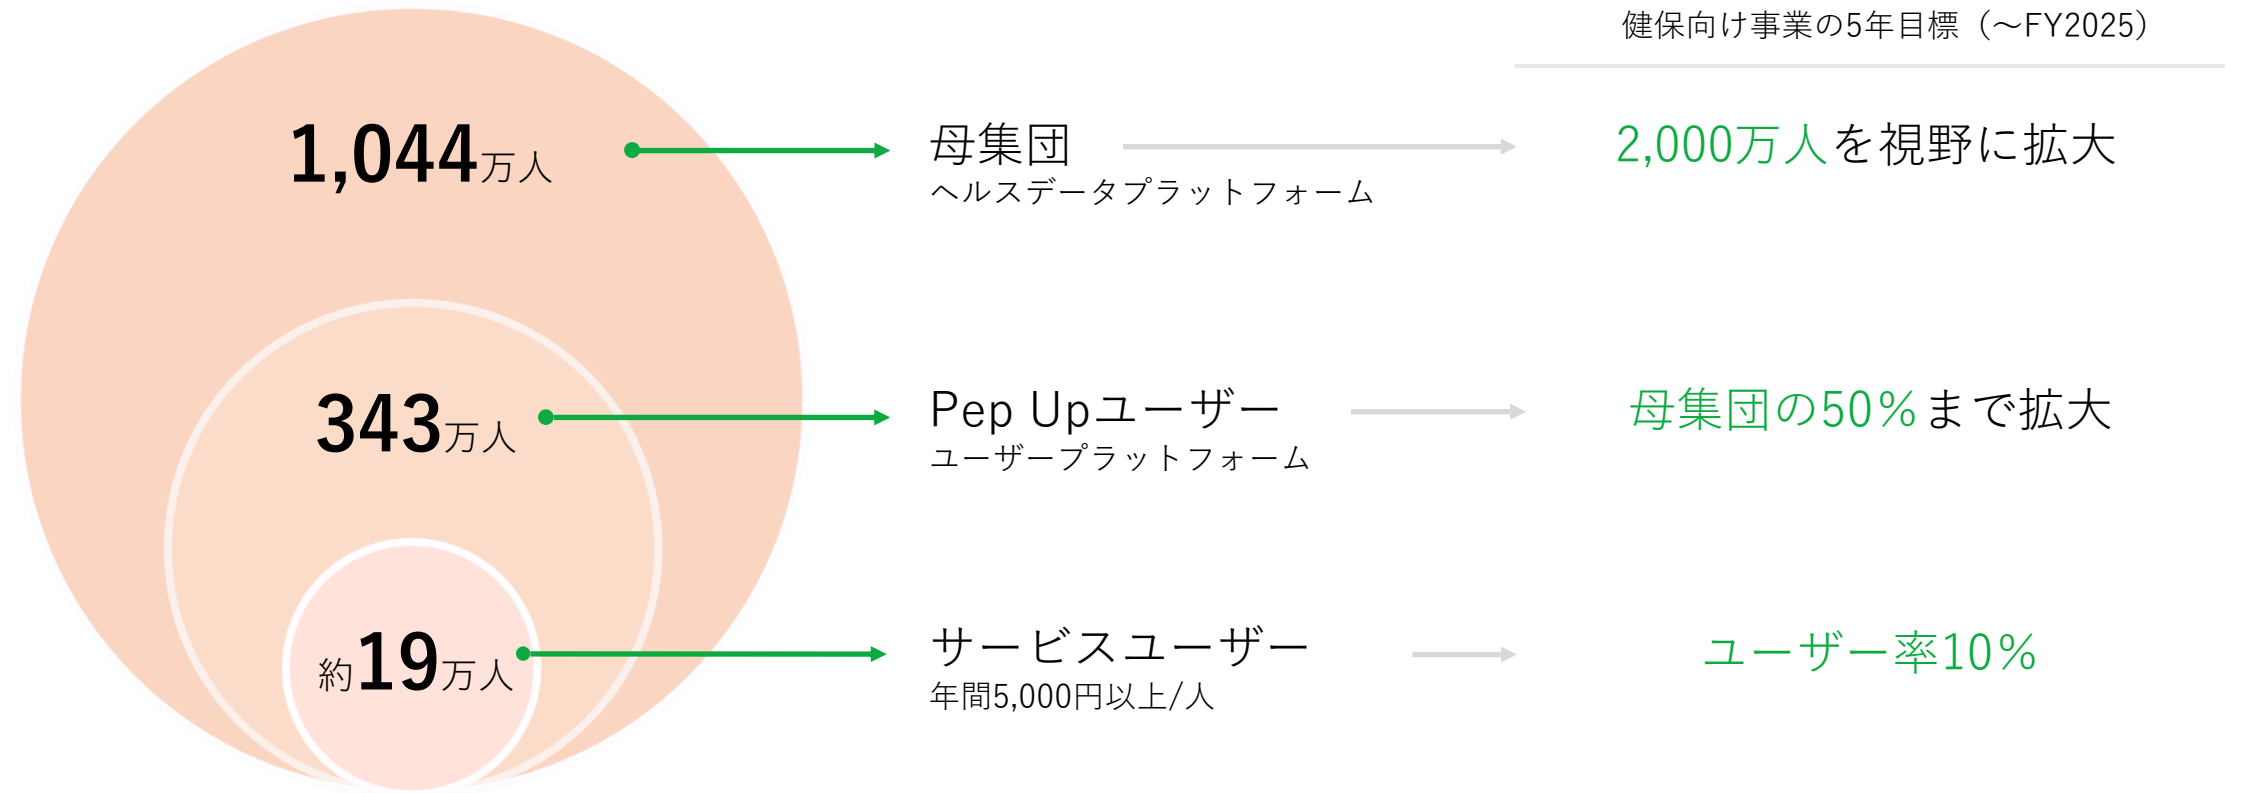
健保向け事業の5年目標（〜FY2025）

1,044万人

母集団
ヘルスデータプラットフォーム

2,000万人を視野に拡大

343万人

Pep Upユーザー
ユーザープラットフォーム

母集団の50%まで拡大

約19万人

サービスユーザー
年間5,000円以上/人

ユーザー率10%